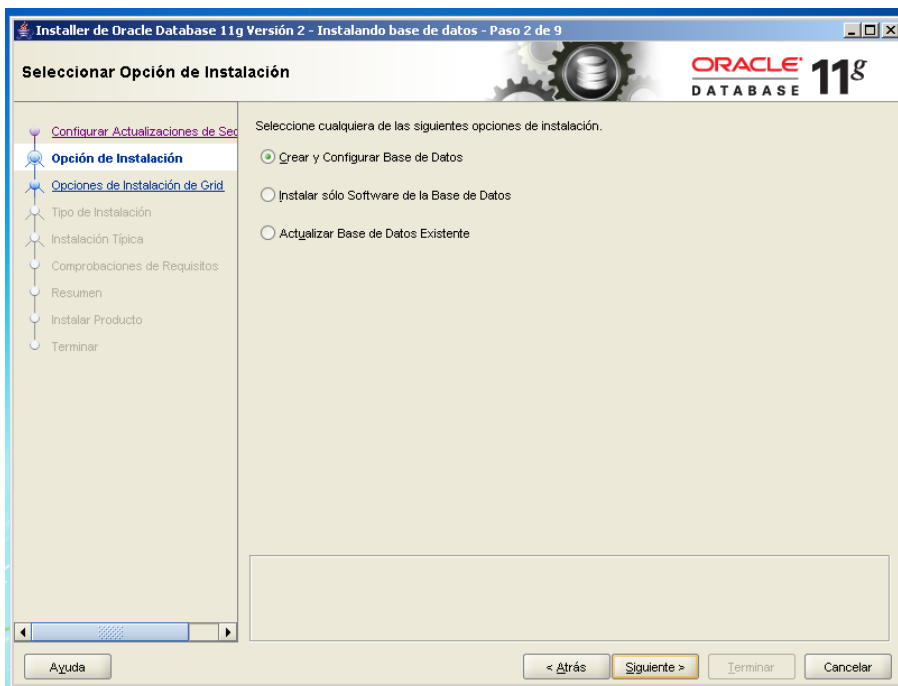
Installer de Oracle Database 11g Versión 2 - Instalando base de datos - Paso 2 de 9

Seleccionar Opción de Instalación

ORACLE DATABASE 11g

Configurar Actualizaciones de Seg
Opción de Instalación
Opciones de Instalación de Grid
Tipo de Instalación
Instalación Típica
Comprobaciones de Requisitos
Resumen
Instalar Producto
Terminar

Seleccione cualquiera de las siguientes opciones de instalación.

Crear y Configurar Base de Datos

Instalar sólo Software de la Base de Datos

Actualizar Base de Datos Existente

Ayuda

< Atrás

Siguiente >

Terminar

Cancelar